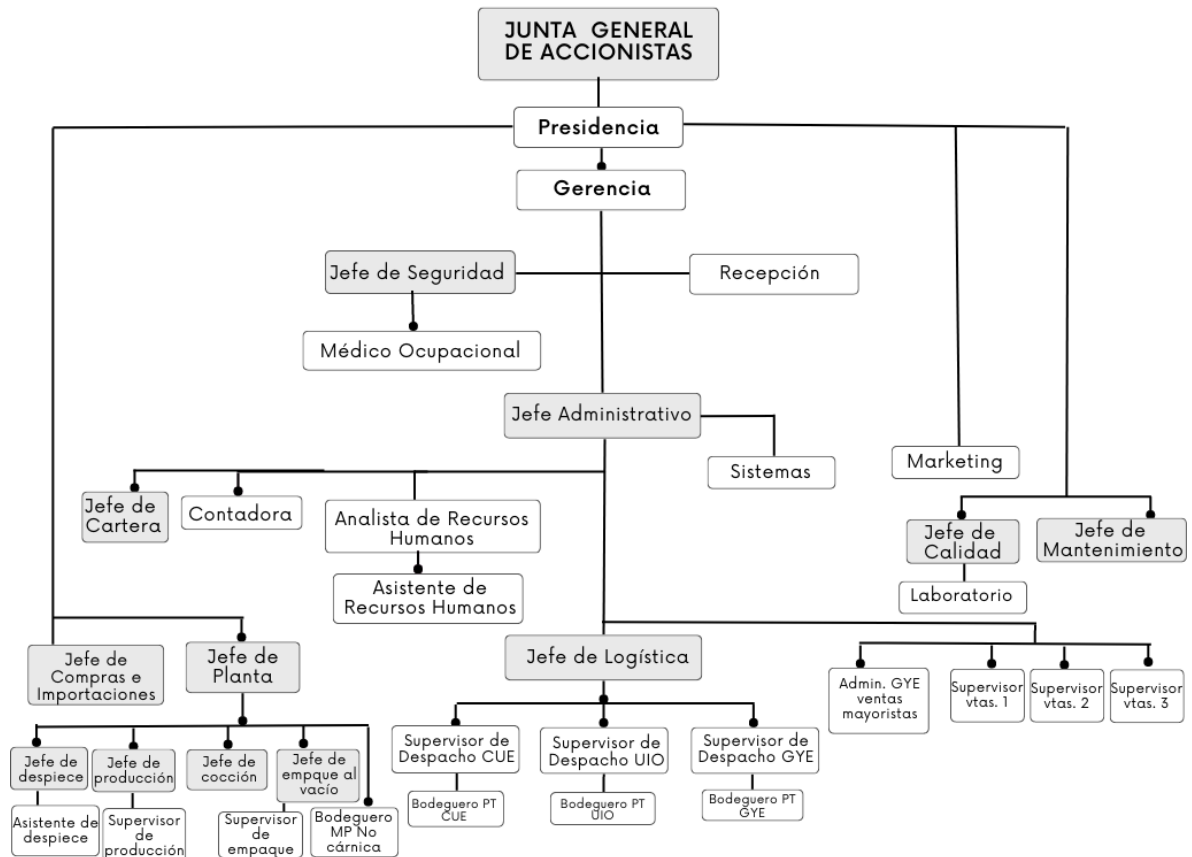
JUNTA GENERAL DE ACCIONISTAS

Presidencia

Gerencia

Jefe de Seguridad

Recepción

Médico Ocupacional

Jefe Administrativo

Sistemas

Marketing

Jefe de Cartera

Contadora

Analista de Recursos Humanos

Asistente de Recursos Humanos

Jefe de Calidad

Jefe de Mantenimiento

Laboratorio

Jefe de Compras e Importaciones

Jefe de Planta

Jefe de Logística

Admin. GYE ventas mayoristas

Supervisor vtas. 1

Supervisor vtas. 2

Supervisor vtas. 3

Jefe de despiece

Jefe de producción

Jefe de cocción

Jefe de empque al vacío

Supervisor de Despacho CUE

Supervisor de Despacho UIO

Supervisor de Despacho GYE

Bodeguero PT CUE

Bodeguero PT UIO

Bodeguero PT GYE

Asistente de despiece

Supervisor de producción

Supervisor de empaque

Bodeguero MP No cárnica